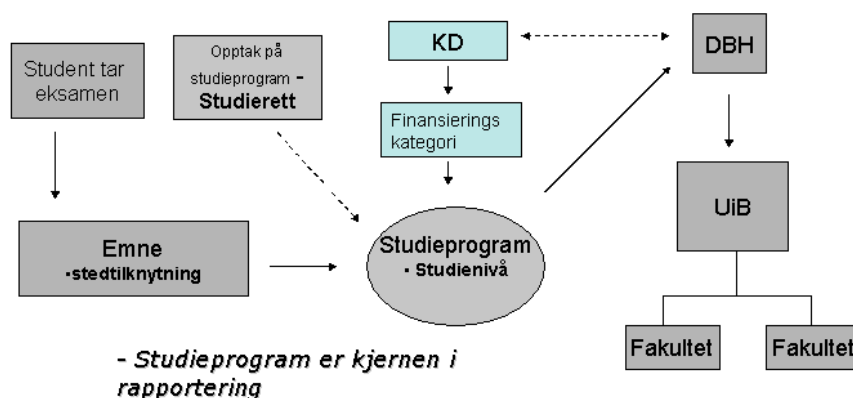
Student tar eksamen

Opptak på studieprogram - Studierett

KD

DBH

Finansierings kategori

Emne
-stedtilknytning

Studieprogram
- Studienivå

UiB

Fakultet

Fakultet

- Studieprogram er kjernen i rapportering